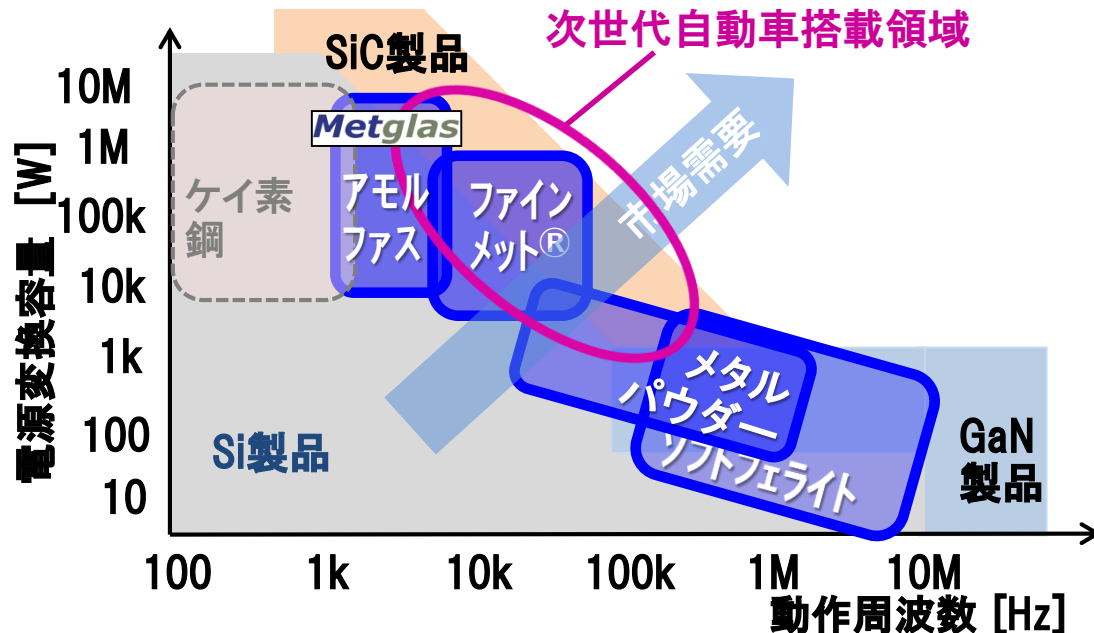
次世代自動車搭載領域

SiC製品

Metglas

10M
1M
100k
10k
1k
100
10

電源変換容量 [W]

ケイ素鋼

アモルファス

ファインメット®

市場需要

メタルパウダー

ソフトフェライト

Si製品

GaN製品

100
1k
10k
100k
1M
10M

動作周波数 [Hz]